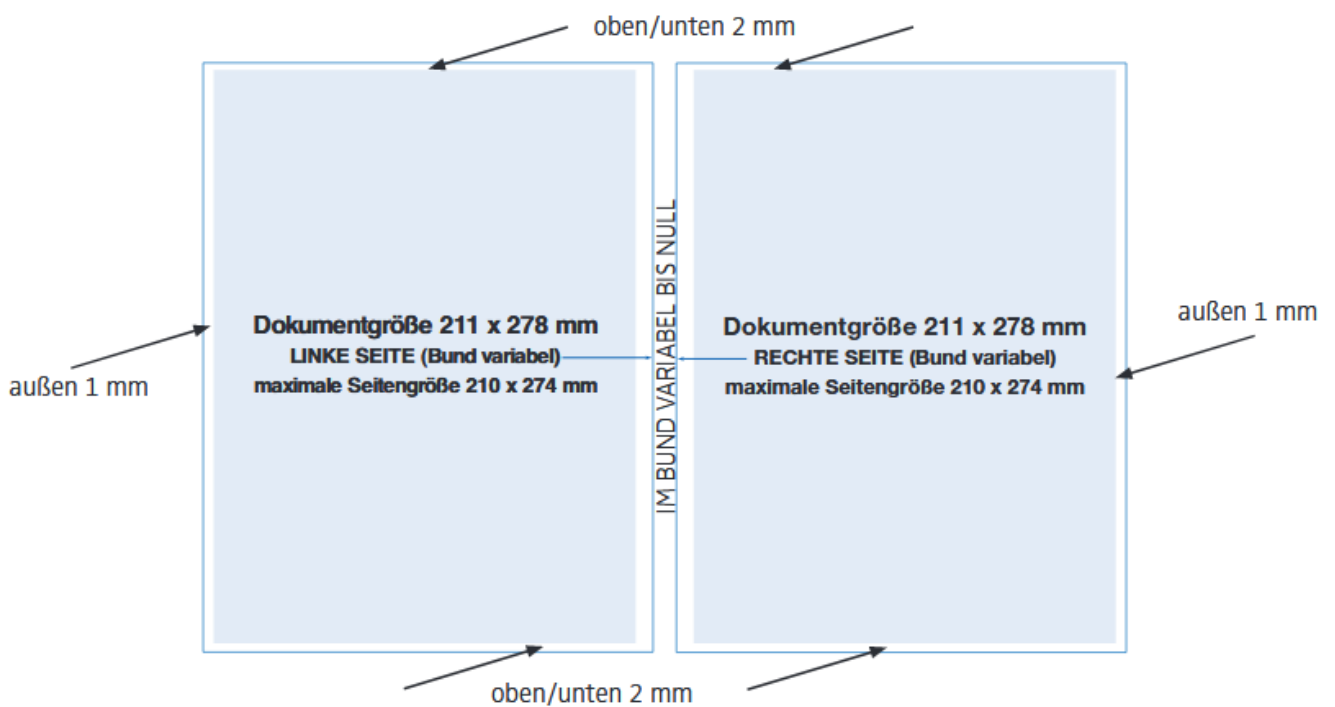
oben/unten 2 mm

außen 1 mm

Dokumentgröße 211 x 278 mm
LINKE SEITE (Bund variabel)
maximale Seitengröße 210 x 274 mm

IM BUND VARIABEL BIS NULL

Dokumentgröße 211 x 278 mm
RECHTE SEITE (Bund variabel)
maximale Seitengröße 210 x 274 mm

außen 1 mm

oben/unten 2 mm